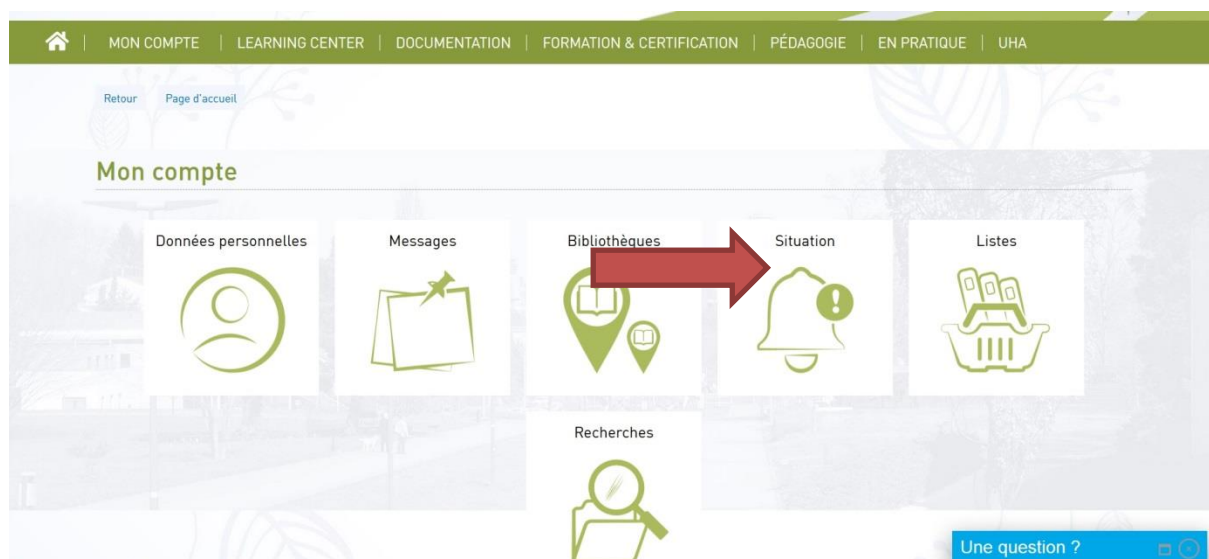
MON COMPTE | LEARNING CENTER | DOCUMENTATION | FORMATION & CERTIFICATION | PÉDAGOGIE | EN PRATIQUE | UHA

Retour Page d'accueil

Mon compte

Données personnelles

Messages

Bibliothèques

Situation

Listes

Recherches

Une question ?